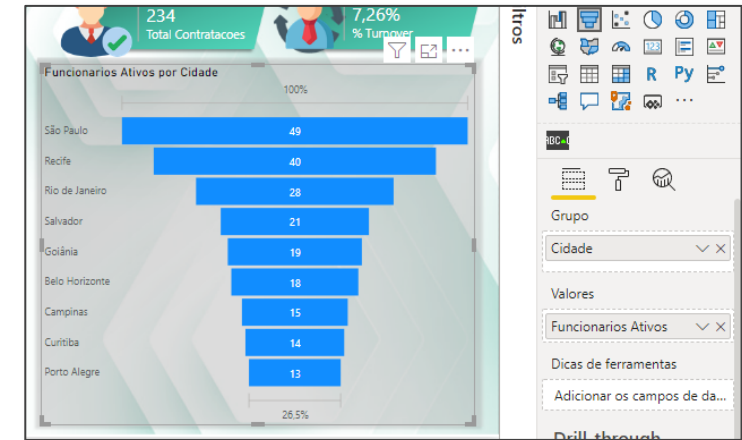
234
Total Contratacoes

7,26%
% Turnover

ltros

Funcionarios Ativos por Cidade

100%

São Paulo 49
Recife 40
Rio de Janeiro 28
Salvador 21
Goiânia 19
Belo Horizonte 18
Campinas 15
Curitiba 14
Porto Alegre 13

26,5%

R Py

Grupo

Cidade

Valores

Funcionarios Ativos

Dicas de ferramentas

Adicionar os campos de da...

Drill-through